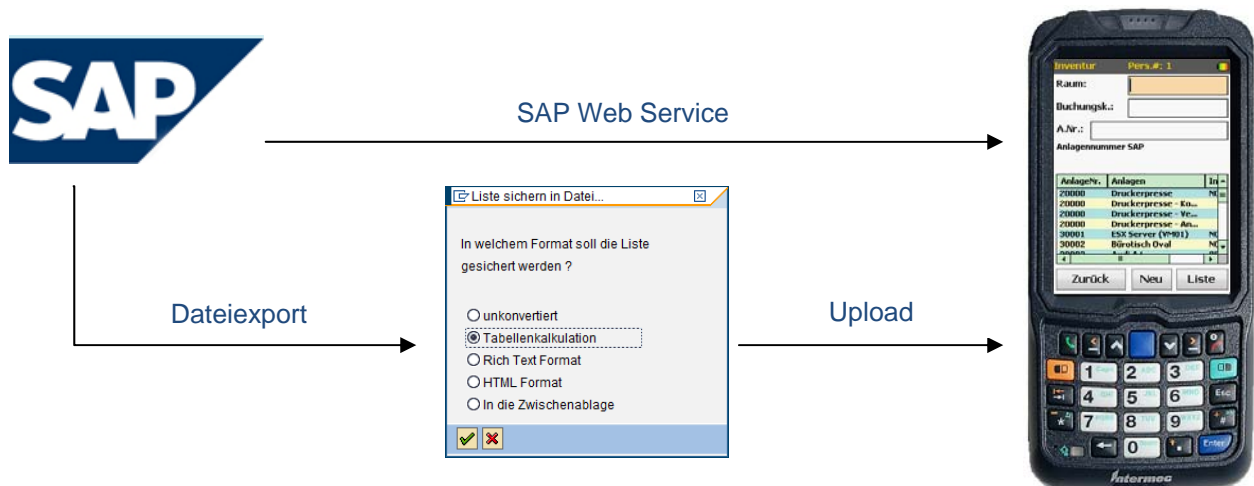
SAP

SAP Web Service

Dateiexport

Liste sichern in Datei...

In welchem Format soll die Liste gesichert werden ?

unkonvertiert
Tabellenkalkulation
Rich Text Format
HTML Format
In die Zwischenablage

Upload

Inventur Pers.#: 1
Raum:
Buchungsk.:
A.Nr.:
Anlagennummer SAP

| AnlageNr. | Anlagen | In |
|---|---|---|
| 20000 | Druckerpresse | N |
| 20000 | Druckerpresse - Ko... | |
| 20000 | Druckerpresse - Ve... | |
| 20000 | Druckerpresse - An... | |
| 30001 | ESX Server (VM01) | N |
| 30002 | Bürotisch Oval | N |

Zurück Neu Liste

1 2 3 4 5 6 7 8 9 0 Esc Enter

Intermec